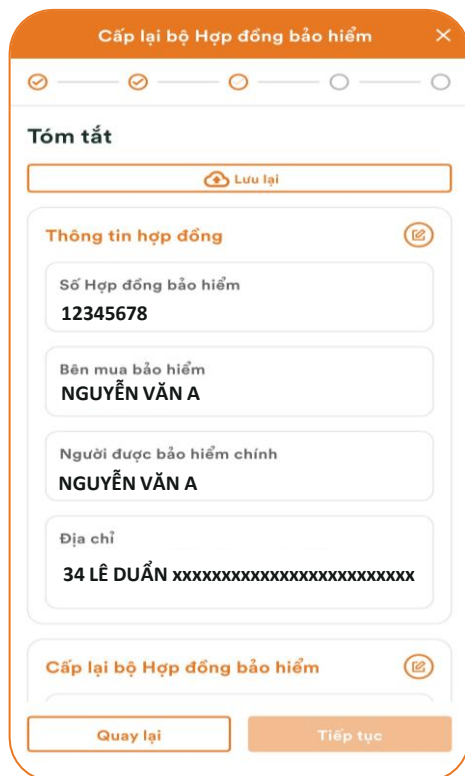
Cấp lại bộ Hợp đồng bảo hiểm ×

Tóm tắt

Lưu lại

Thông tin hợp đồng

Số Hợp đồng bảo hiểm
12345678

Bên mua bảo hiểm
NGUYỄN VĂN A

Người được bảo hiểm chính
NGUYỄN VĂN A

Địa chỉ
34 LÊ DUẨN xxxxxxxxxxxxxxxxxxxxxxxxx

Cấp lại bộ Hợp đồng bảo hiểm

Quay lại

Tiếp tục